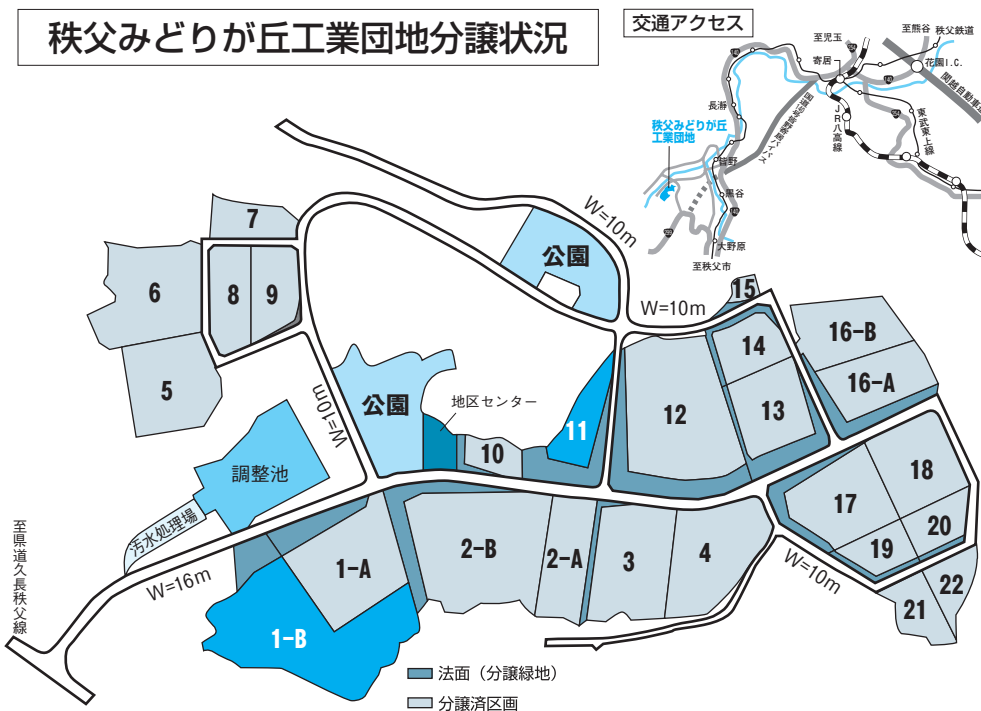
秩父みどりが丘工業団地分譲状況

交通アクセス

至熊谷
秩父鉄道
至児玉
寄居
花園I.C.
関越自動車道
長瀞
国道140号皆野寄居バイパス
JR八高線
東武東上線
秩父みどりが丘工業団地
皆野
黒谷
大野原
至秩父市

7
6
8
9
5
公園
W=10m
W=10m
15
14
16-B
16-A
13
12
公園
地区センター
11
10
W=10m
調整池
18
17
20
19
汚水処理場
1-A
2-B
2-A
3
4
W=16m
W=10m
22
21
1-B
至県道久長秩父線

法面（分譲緑地）
分譲済区画